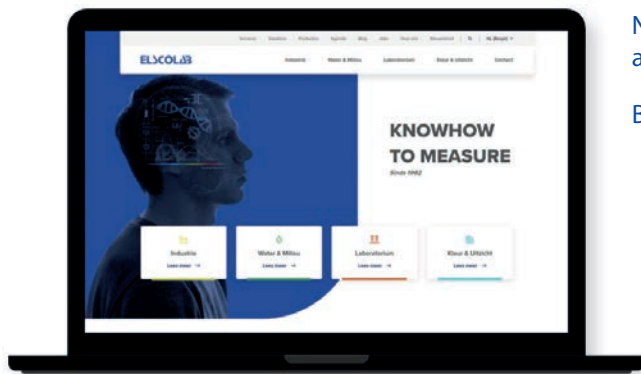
ELSCOLAB

Industrie Water & Milieu Laboratorium Kleur & Uitzicht Contact

KNOWHOW TO MEASURE

Since 1982

Industrie
Lees meer →

Water & Milieu
Lees meer →

Laboratorium
Lees meer →

Kleur & Uitzicht
Lees meer →

N
a

E